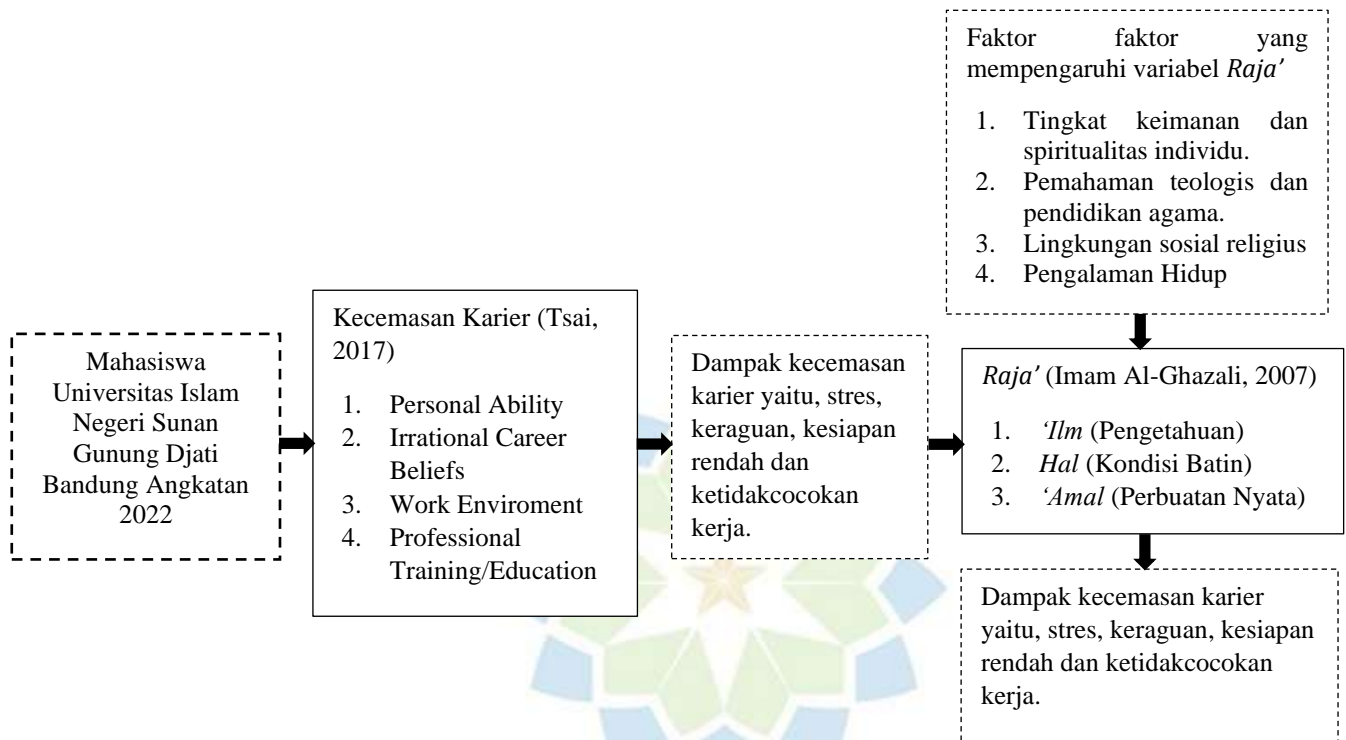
Faktor faktor yang mempengaruhi variabel *Raja'*

1. Tingkat keimanan dan spiritualitas individu.
2. Pemahaman teologis dan pendidikan agama.
3. Lingkungan sosial religius
4. Pengalaman Hidup

Mahasiswa Universitas Islam Negeri Sunan Gunung Djati Bandung Angkatan 2022

Kecemasan Karier (Tsai, 2017)

1. Personal Ability
2. Irrational Career Beliefs
3. Work Enviroment
4. Professional Training/Education

Dampak kecemasan karier yaitu, stres, keraguan, kesiapan rendah dan ketidakcocokan kerja.

*Raja'* (Imam Al-Ghazali, 2007)

1. *'Ilm* (Pengetahuan)
2. *Hal* (Kondisi Batin)
3. *'Amal* (Perbuatan Nyata)

Dampak kecemasan karier yaitu, stres, keraguan, kesiapan rendah dan ketidakcocokan kerja.